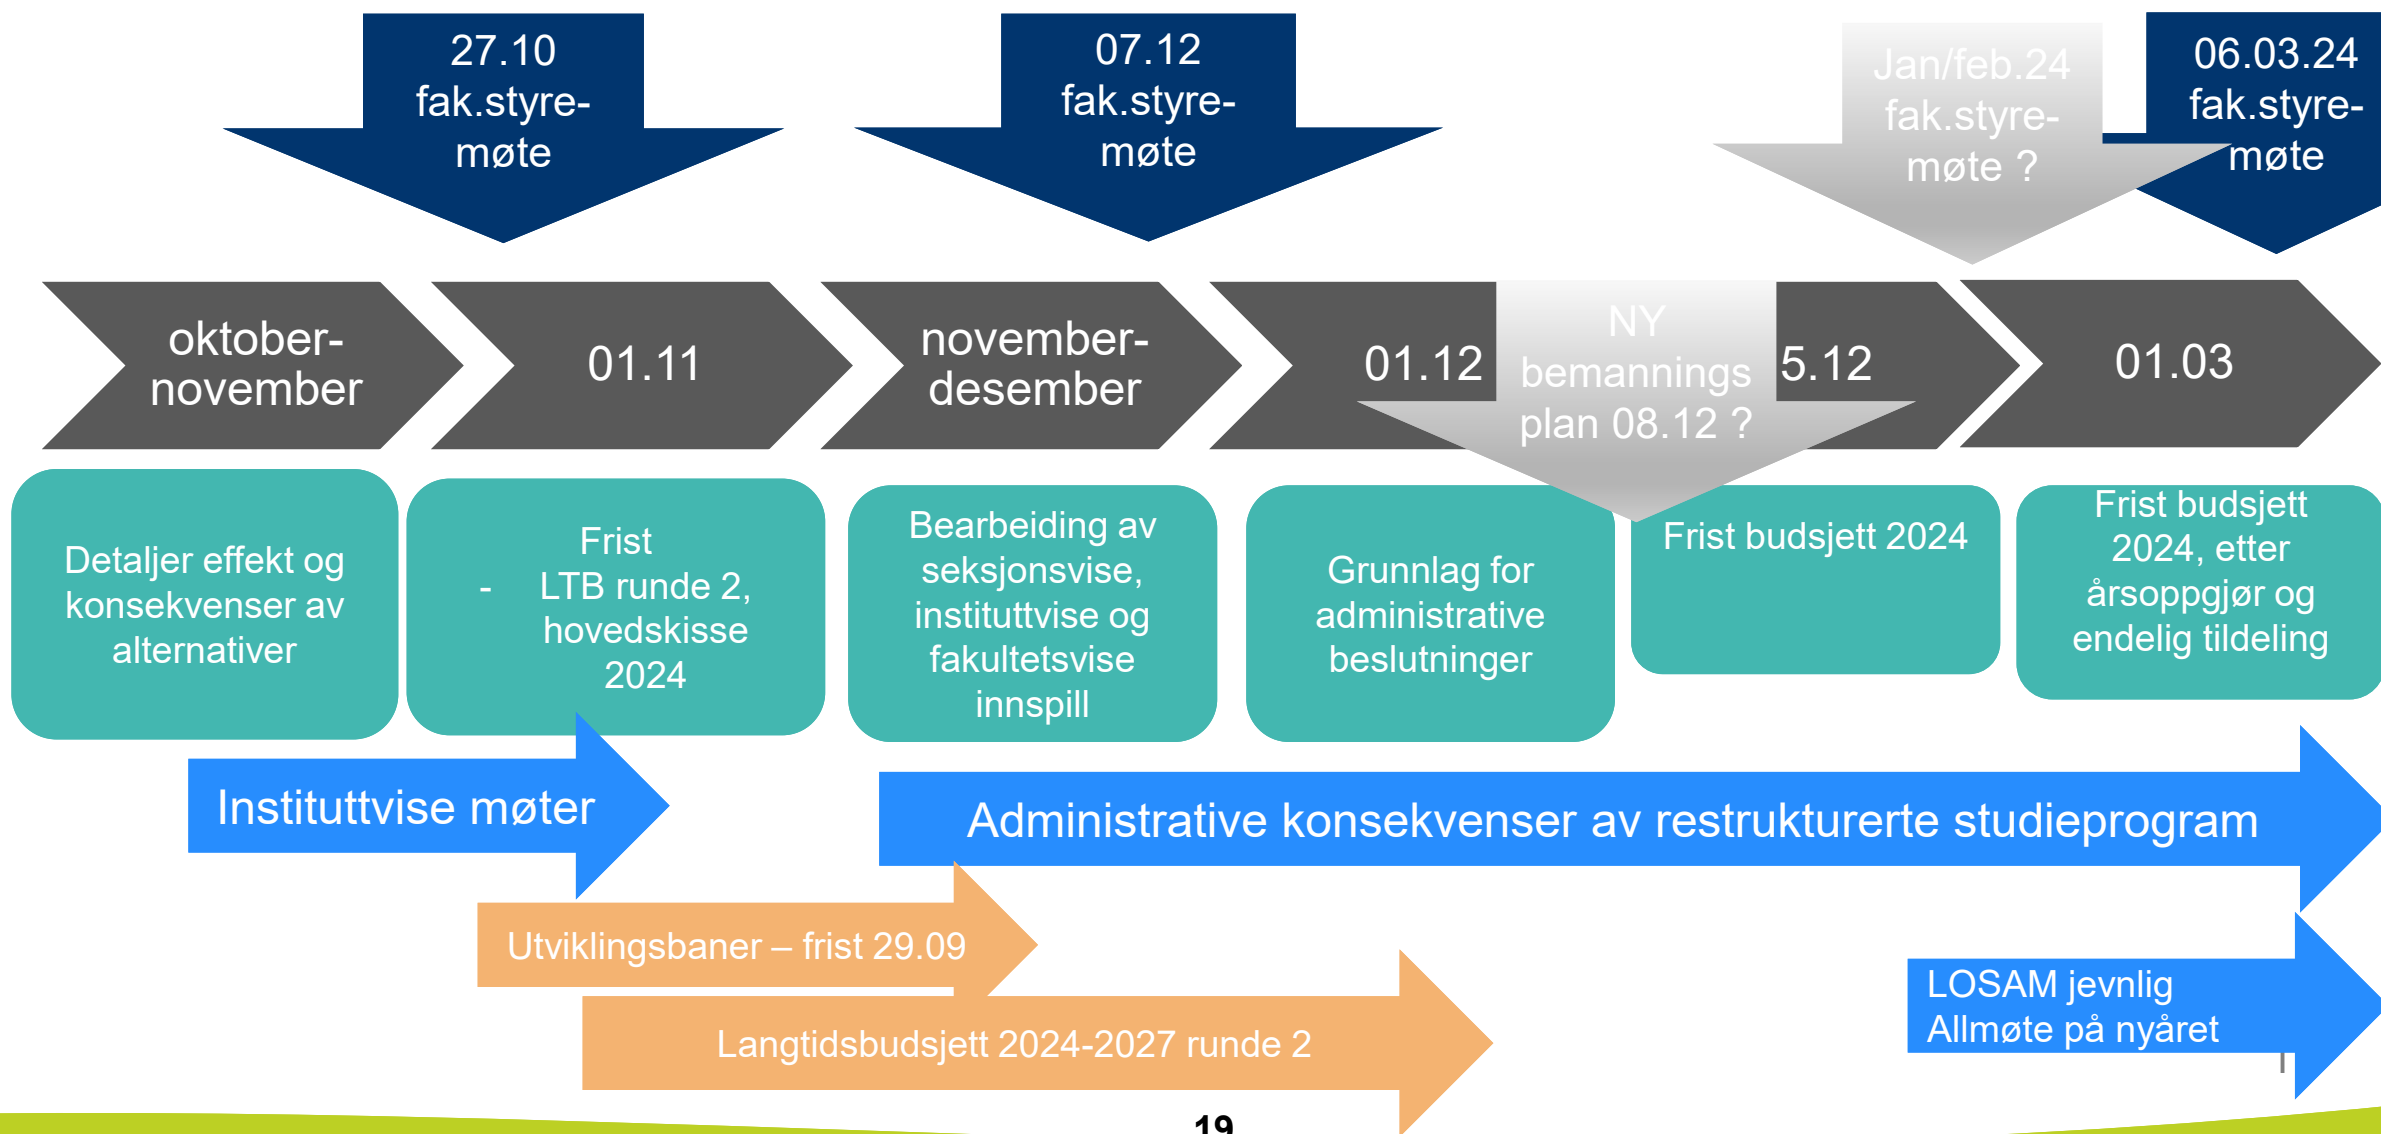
27.10
fak.styre-
møte

07.12
fak.styre-
møte

Jan/feb.24
fak.styre-
møte ?

06.03.24
fak.styre-
møte

oktober-
november

01.11

november-
desember

01.12

NY
bemannings
plan 08.12 ?

5.12

01.03

Detaljer effekt og konsekvenser av alternativer

Frist
- LTB runde 2, hovedskisse 2024

Bearbeiding av seksjonsvise, instituttvise og fakultetsvise innspill

Grunnlag for administrative beslutninger

Frist budsjett 2024

Frist budsjett 2024, etter årsoppgjør og endelig tildeling

Instituttvise møter

Administrative konsekvenser av restrukturerte studieprogram

Utviklingsbaner – frist 29.09

Langtidsbudsjett 2024-2027 runde 2

LOSAM jevnlig
Allmøte på nyåret

19